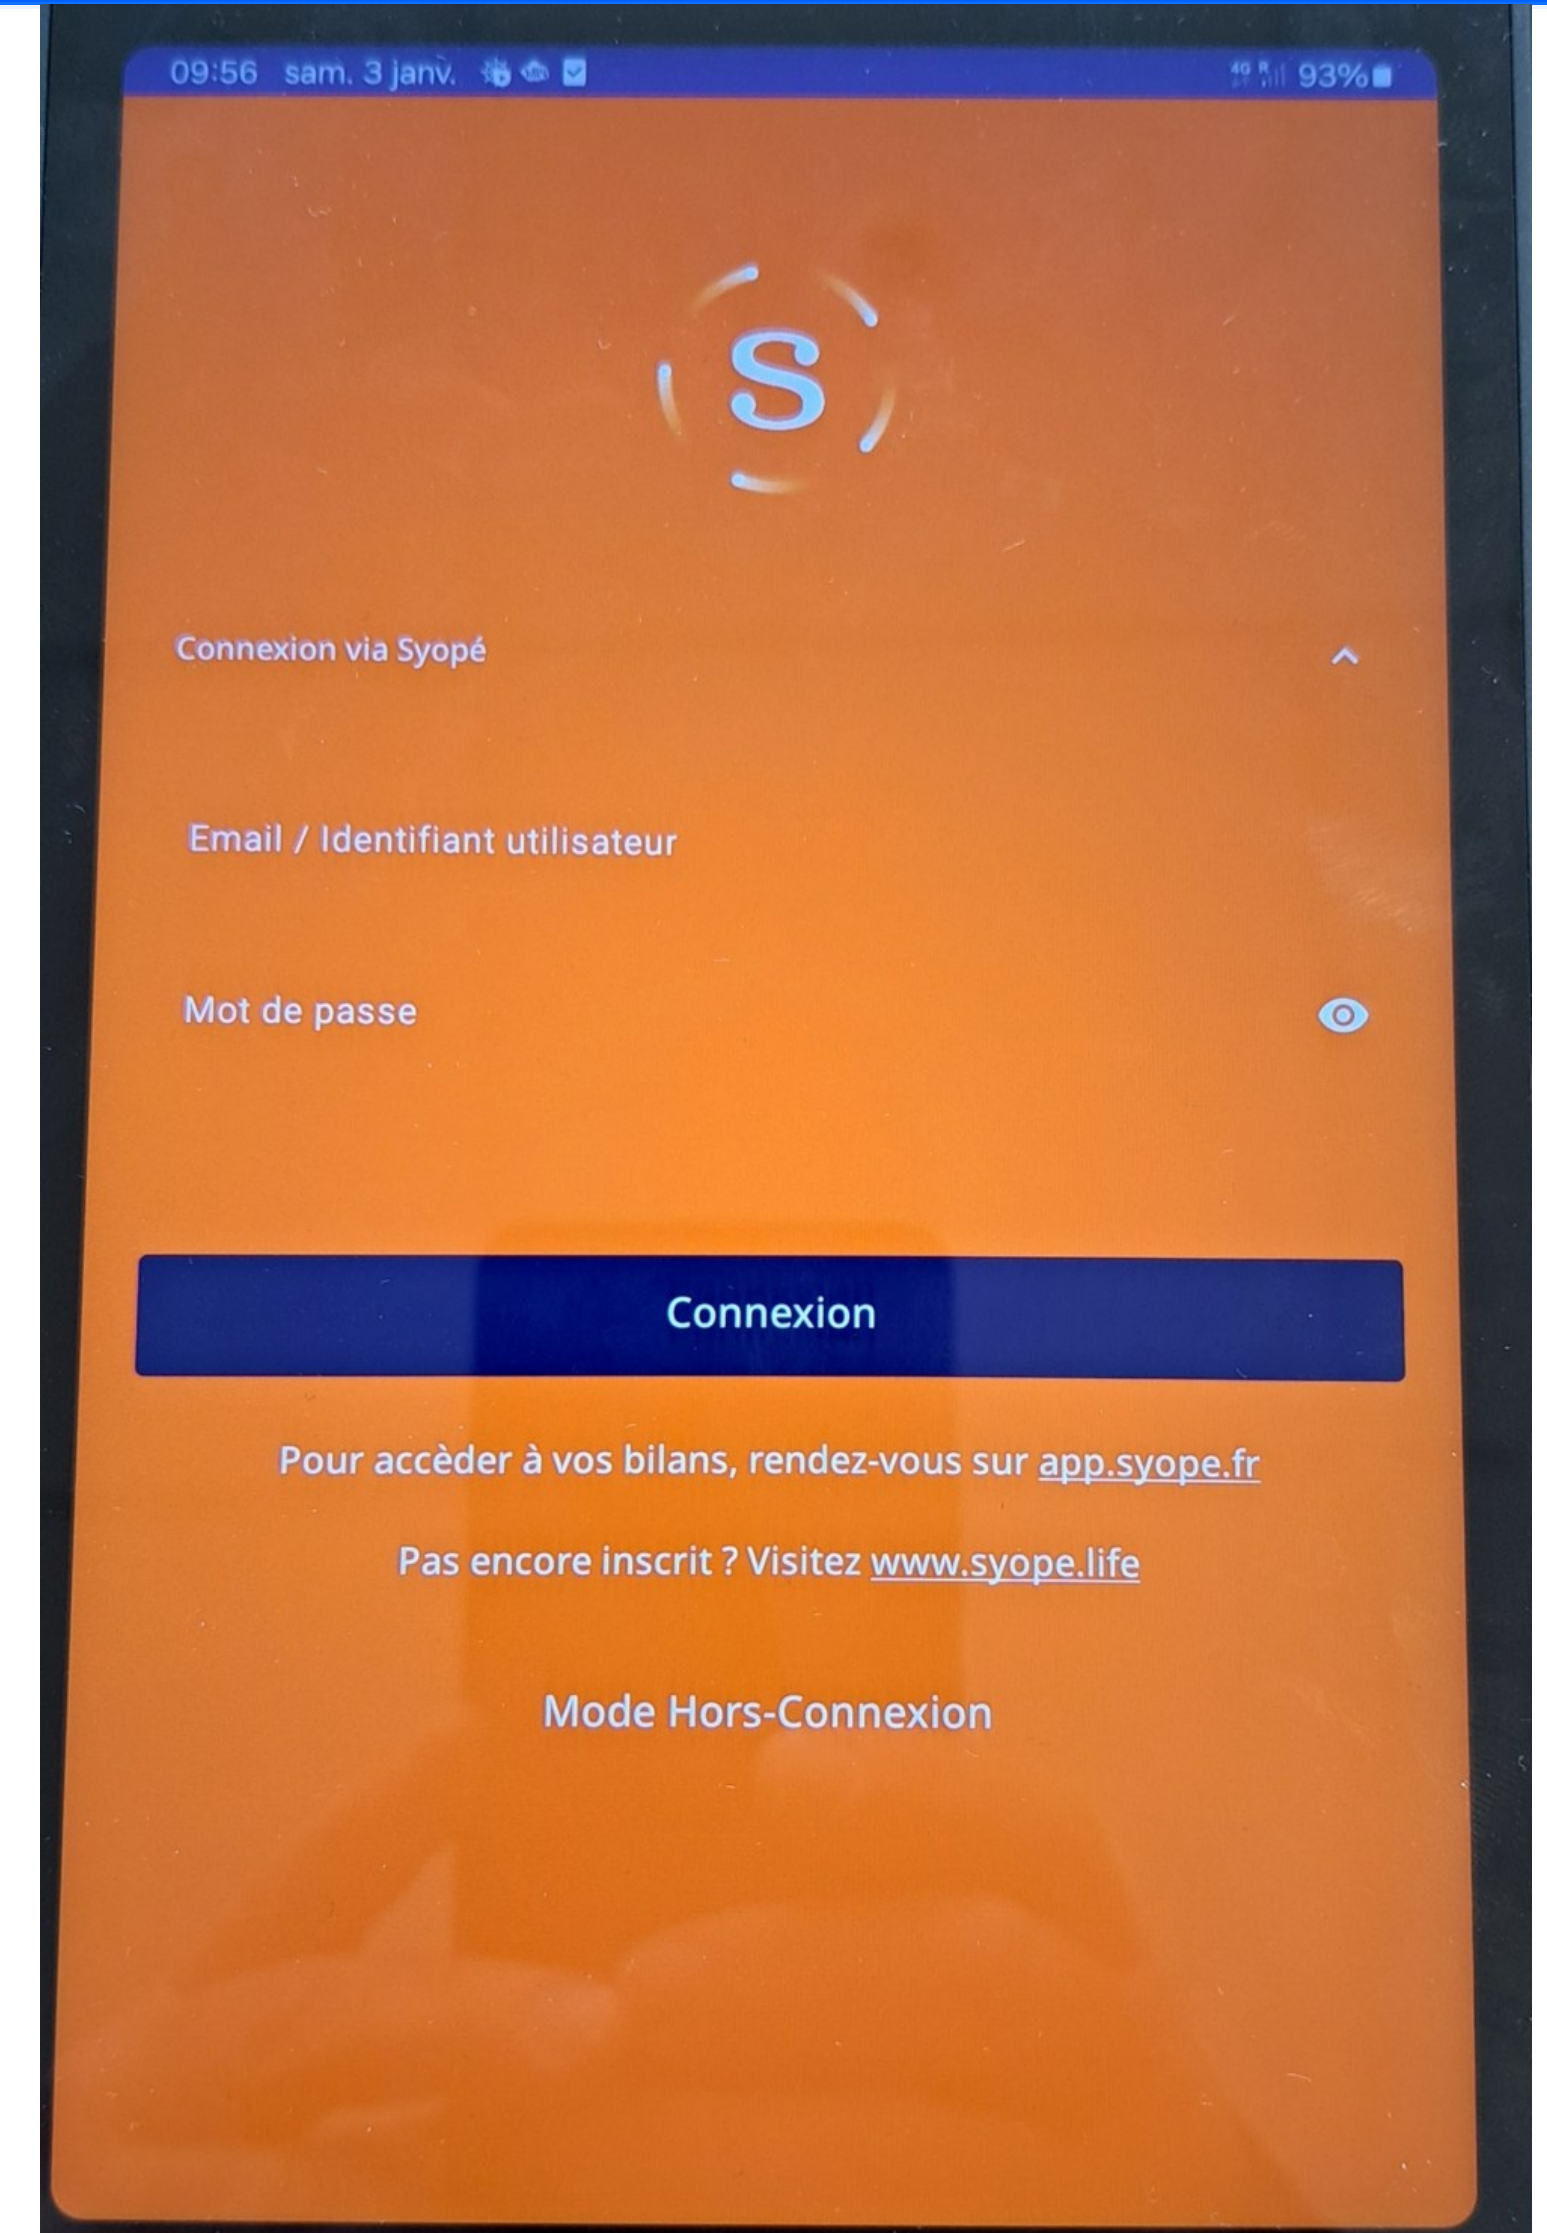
09:56 sam. 3 janv. 93%

S

Connexion via Syopé

Email / Identifiant utilisateur

Mot de passe

Connexion

Pour accèder à vos bilans, rendez-vous sur app.syope.fr

Pas encore inscrit ? Visitez www.syope.life

Mode Hors-Connexion